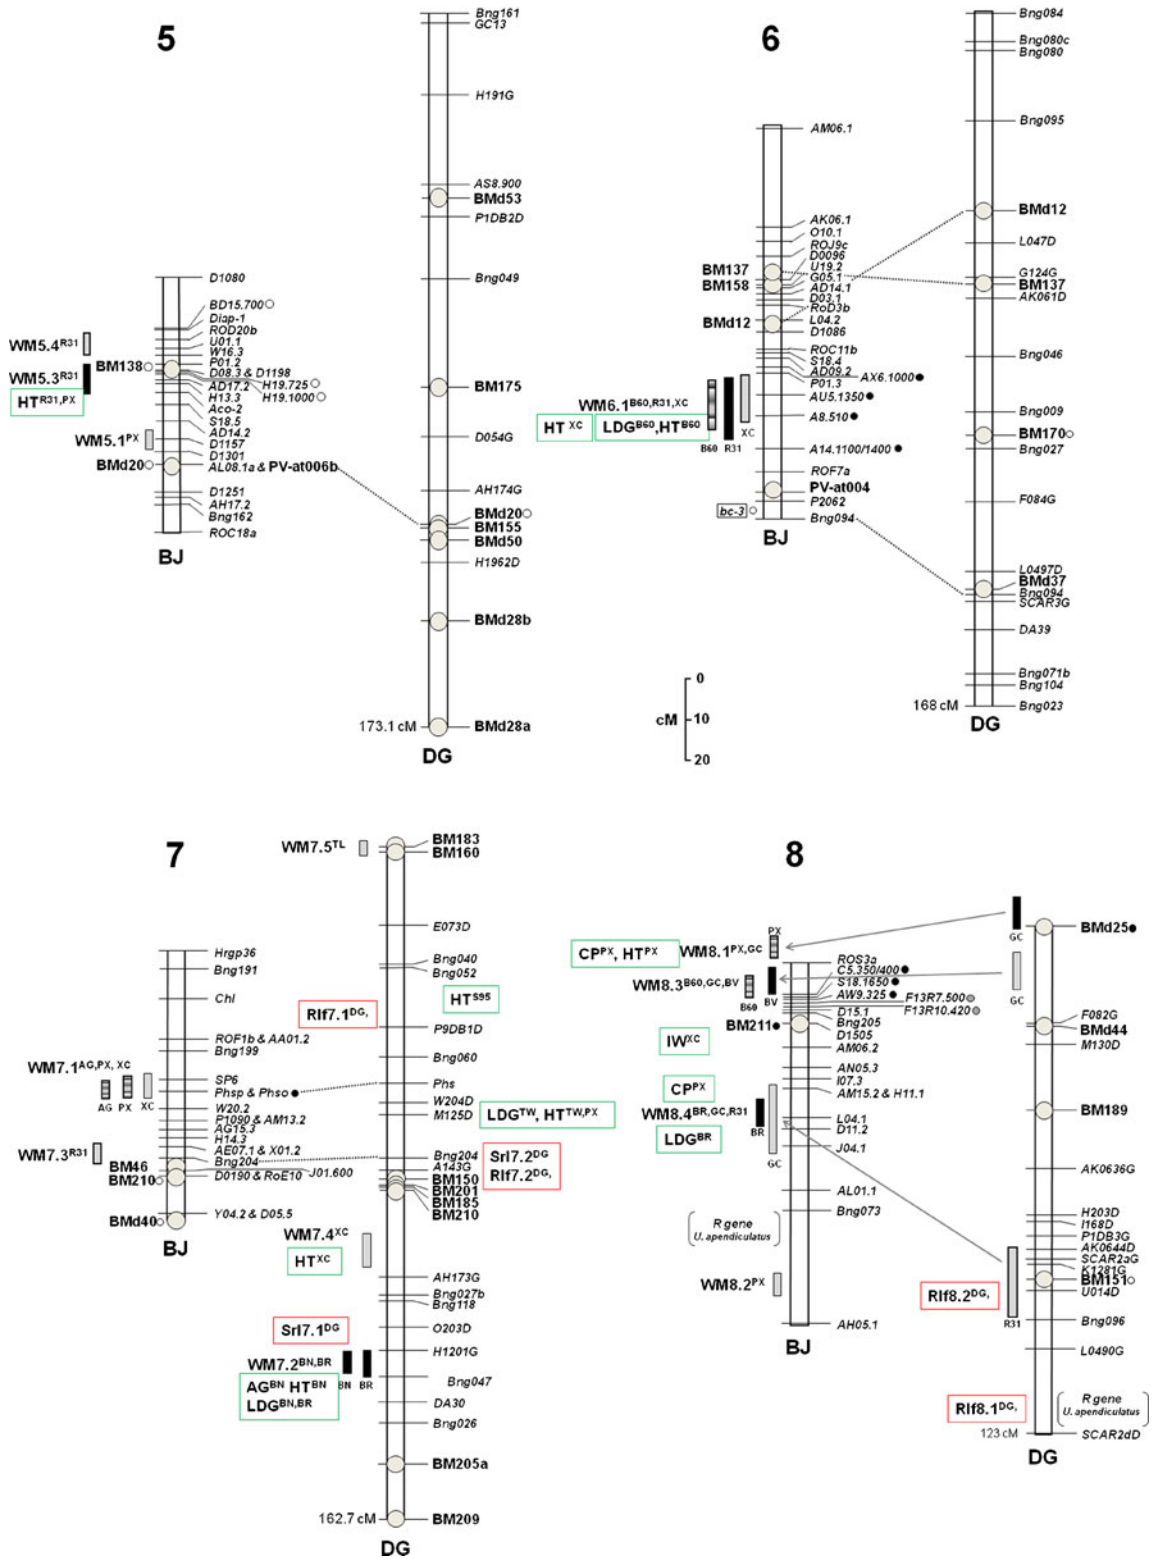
5

Bng161
GC13
H191G
AS8.900
BMd53
P1DB2D
Bng049
BM175
D054G
AH174G
BMd20○
BM155
BMd50
H1962D
BMd28b
173.1 cM
BMd28a
DG

D1080
BD15.700○
Diap-1
ROD20b
U01.1
W16.3
P01.2
D08.3 & D1198
AD17.2
H19.725○
H13.3
H19.1000○
Aco-2
S18.5
AD14.2
D1157
D1301
AL08.1a & PV-at006b
D1251
AH17.2
Bng162
ROC18a
BM138○
BMd20○
WM5.4$^{R31}$
WM5.3$^{R31}$
HT$^{R31,PX}$
WM5.1$^{PX}$
BJ

6

Bng084
Bng080c
Bng080
Bng095
BMd12
L047D
G124G
BM137
AK061D
Bng046
Bng009
BM170○
Bng027
F084G
L0497D
BMd37
Bng094
SCAR3G
DA39
Bng071b
Bng104
168 cM
Bng023
DG

AM06.1
AK06.1
O10.1
ROJ9c
D0096
U19.2
G05.1
AD14.1
D03.1
RoD3b
L04.2
D1086
ROC11b
S18.4
AD09.2
AX6.1000●
P01.3
AU5.1350●
A8.510●
A14.1100/1400●
ROF7a
PV-at004
P2062
Bng094
BM137
BM158
BMd12
WM6.1$^{B60,R31,XC}$
HT $^{XC}$
LDG$^{B60}$,HT$^{B60}$
B60
R31
XC
bc-3○
BJ

cM
0
10
20

7

BM183
BM160
E073D
Bng040
Bng052
P9DB1D
Bng060
Phs
W204D
M125D
Bng204
A143G
BM150
BM201
BM185
BM210
AH173G
Bng027b
Bng118
O203D
H1201G
Bng047
DA30
Bng026
BM205a
162.7 cM
BM209
DG

WM7.5$^{TL}$
HT$^{S95}$
Rlf7.1$^{DG,}$
LDG$^{TW}$, HT$^{TW,PX}$
Srl7.2$^{DG}$
Rlf7.2$^{DG,}$
WM7.4$^{XC}$
HT$^{XC}$
Srl7.1$^{DG}$
WM7.2$^{BN,BR}$
BN
BR
AG$^{BN}$ HT$^{BN}$
LDG$^{BN,BR}$

Hrgp36
Bng191
Chl
ROF1b & AA01.2
Bng199
SP6
Phsp & Phso●
W20.2
P1090 & AM13.2
AG15.3
H14.3
AE07.1 & X01.2
Bng204
D0190 & RoE10
J01.600
Y04.2 & D05.5
WM7.1$^{AG,PX,XC}$
AG
PX
XC
WM7.3$^{R31}$
BM46
BM210○
BMd40○
BJ

8

BMd25●
F082G
BMd44
M130D
BM189
AK0636G
H203D
I168D
P1DB3G
AK0644D
SCAR2aG
K1281G
BM151○
U014D
Bng096
L0490G
R gene
U. apendiculatus
123 cM
SCAR2dD
DG
GC
GC
R31
Rlf8.2$^{DG,}$
Rlf8.1$^{DG,}$

ROS3a
C5.350/400●
S18.1650●
AW9.325●
F13R7.500
F13R10.420
D15.1
Bng205
D1505
AM06.2
AN05.3
I07.3
AM15.2 & H11.1
L04.1
D11.2
J04.1
AL01.1
Bng073
AH05.1
BM211●
CP$^{PX}$, HT$^{PX}$
WM8.1$^{PX,GC}$
PX
WM8.3$^{B60,GC,BV}$
B60
BV
IW$^{XC}$
CP$^{PX}$
WM8.4$^{BR,GC,R31}$
BR
GC
LDG$^{BR}$
R gene
U. apendiculatus
WM8.2$^{PX}$
BJ